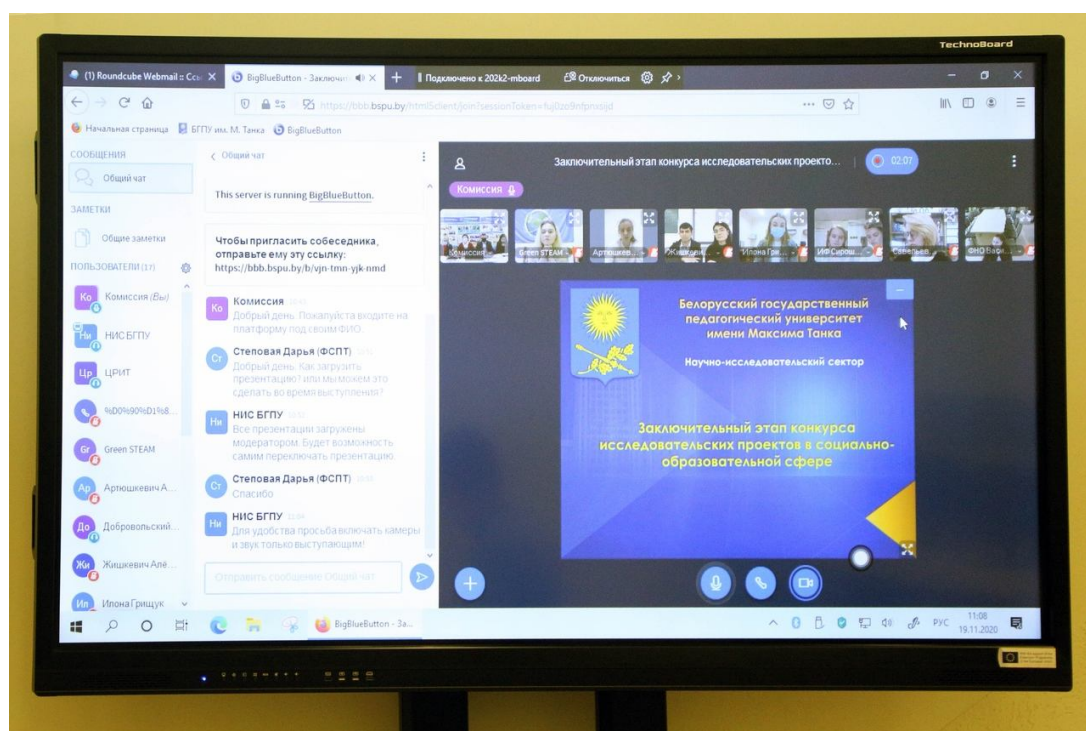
TechnoBoard

(1) Roundcube Webmail :: Сс
BigBlueButton - Заключи
Подключено к 202k2-mboard
Отключиться

https://bbb.bspu.by/html5client/join?sessionToken=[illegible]

Начальная страница   БГПУ им. М. Танка   BigBlueButton

СООБЩЕНИЯ
Общий чат
ЗАМЕТКИ
Общие заметки
ПОЛЬЗОВАТЕЛИ (17)
Ко Комиссия (Вы)
Ни НИС БГПУ
Цр ЦРИТ
%D0%90%D1%8...
Gr Green STEAM
Ар Артюшкевич А...
До Добровольский...
Жи Жишкевич Але...
Ил Илона Грищук

< Общий чат
This server is running BigBlueButton.
Чтобы пригласить собеседника, отправьте ему эту ссылку: https://bbb.bspu.by/b/vjn-tmn-yjk-nmd

Ко Комиссия
Добрый день. Пожалуйста входите на платформу под своим ФИО.
Ст Степовая Дарья (ФСПТ)
Добрый день. Как загрузить презентацию? или мы можем это сделать во время выступления?
Ни НИС БГПУ
Все презентации загружены модератором. Будет возможность самим переключать презентацию.
Ст Степовая Дарья (ФСПТ)
Спасибо
Ни НИС БГПУ
Для удобства просьба включать камеры и звук только выступающим!
Отправить сообщение Общий чат

Заключительный этап конкурса исследовательских проекто...
02:07
Комиссия
Комиссия   Green STEAM   Артюшкев...   Жишкеви...   Илона Гри...   ИФ Сиро...   Савельев   ФИО Вафи...

Белорусский государственный педагогический университет имени Максима Танка
Научно-исследовательский сектор
Заключительный этап конкурса исследовательских проектов в социально-образовательной сфере

BigBlueButton - За...
РУС 11:08 19.11.2020